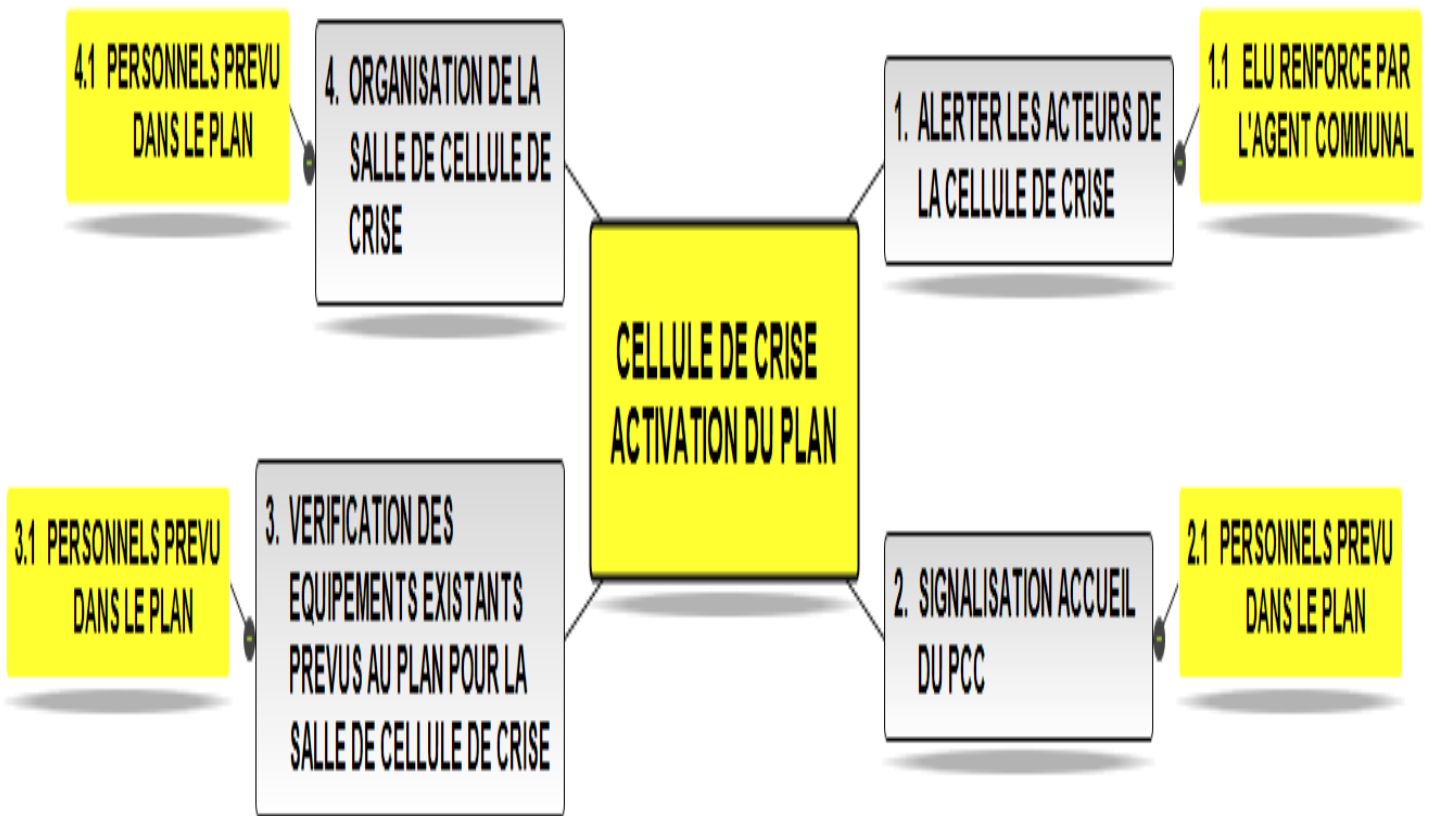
CELLULE DE CRISE ACTIVATION DU PLAN

1. ALERTER LES ACTEURS DE LA CELLULE DE CRISE

1.1 ELU RENFORCE PAR L'AGENT COMMUNAL

2. SIGNALISATION ACCUEIL DU PCC

2.1 PERSONNELS PREVU DANS LE PLAN

3. VERIFICATION DES EQUIPEMENTS EXISTANTS PREVUS AU PLAN POUR LA SALLE DE CELLULE DE CRISE

3.1 PERSONNELS PREVU DANS LE PLAN

4. ORGANISATION DE LA SALLE DE CELLULE DE CRISE

4.1 PERSONNELS PREVU DANS LE PLAN